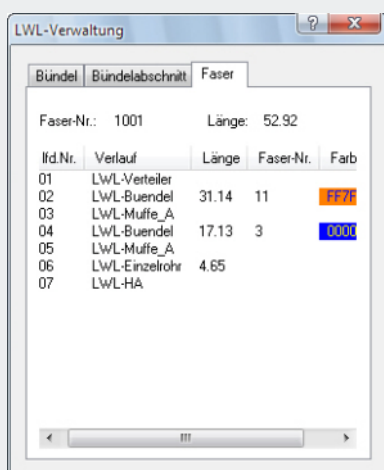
LWL-Verwaltung

?

Bündel | Bündelabschnitt | Faser

Faser-Nr.: 1001 Länge: 52.92

| lfd.Nr. | Verlauf | Länge | Faser-Nr. | Farb |
|---|---|---|---|---|
| 01 | LWL-Verteiler | | | |
| 02 | LWL-Buendel | 31.14 | 11 | FF7F |
| 03 | LWL-Muffe_A | | | |
| 04 | LWL-Buendel | 17.13 | 3 | 0000 |
| 05 | LWL-Muffe_A | | | |
| 06 | LWL-Einzelrohr | 4.65 | | |
| 07 | LWL-HA | | | |

III